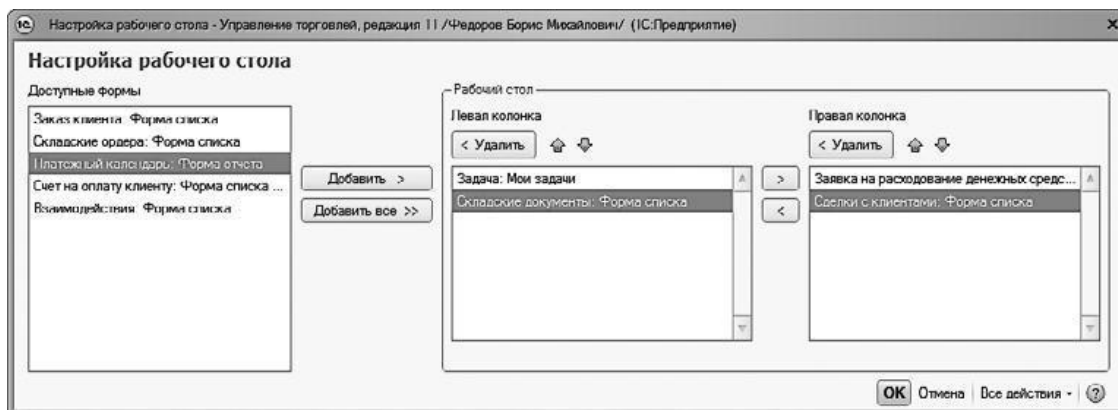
1С Настройка рабочего стола - Управление торговлей, редакция 11 /Федоров Борис Михайлович/ (1С:Предприятие)

Настройка рабочего стола

Доступные формы

Заказ клиента: Форма списка
Складские ордера: Форма списка
Платежный календарь: Форма отчета
Счет на оплату клиенту: Форма списка ...
Взаимодействия: Форма списка

Добавить >
Добавить все >>

Рабочий стол

Левая колонка

< Удалить

Задача: Мои задачи
Складские документы: Форма списка

>
<

Правая колонка

< Удалить

Заявка на расходование денежных средс...
Сделки с клиентами: Форма списка

OK Отмена Все действия ?